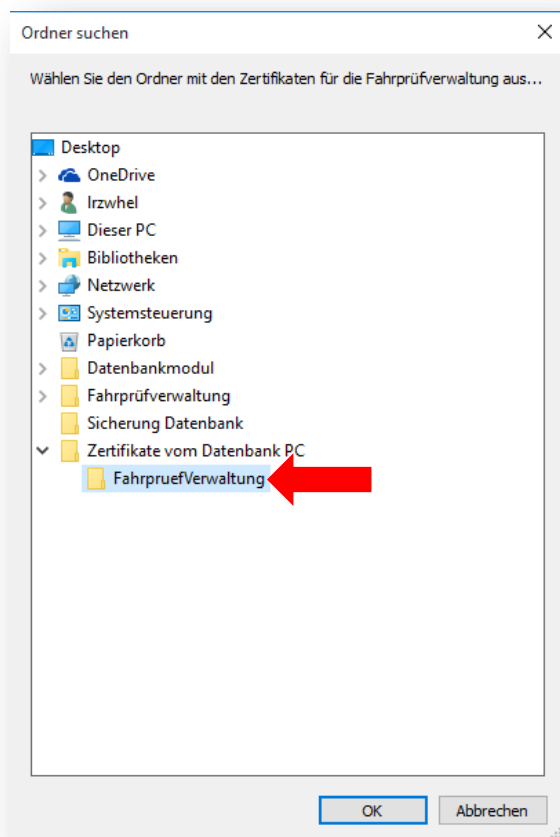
Ordner suchen

×

Wählen Sie den Ordner mit den Zertifikaten für die Fahrprüfverwaltung aus...

Desktop
OneDrive
lrzwhel
Dieser PC
Bibliotheken
Netzwerk
Systemsteuerung
Papierkorb
Datenbankmodul
Fahrprüfverwaltung
Sicherung Datenbank
Zertifikate vom Datenbank PC
FahrpruefVerwaltung

OK

Abbrechen